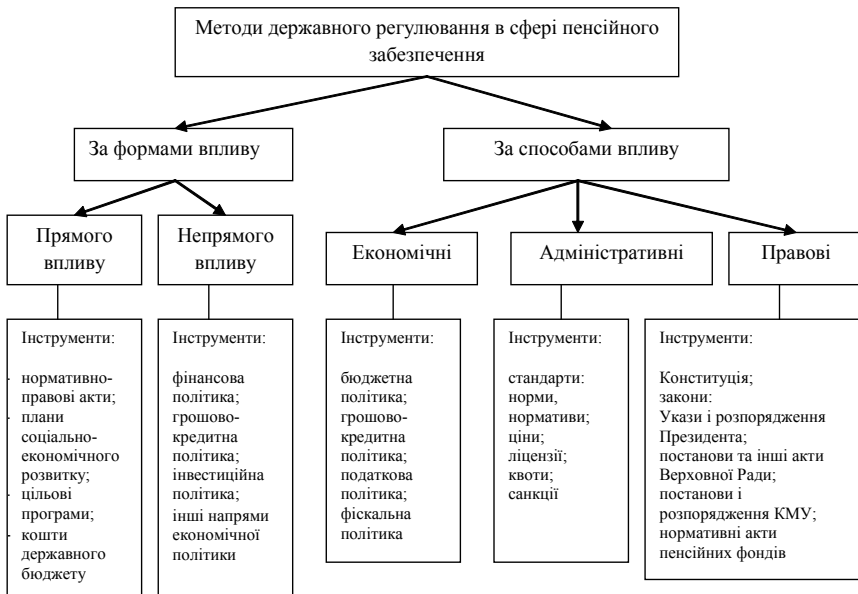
Методи державного регулювання в сфері пенсійного забезпечення

За формами впливу

За способами впливу

Прямого впливу

Непрямого впливу

Економічні

Адміністративні

Правові

Інструменти:

нормативно-правові акти;
плани соціально-економічного розвитку;
цільові програми;
кошти державного бюджету

Інструменти:

фінансова політика;
грошово-кредитна політика;
інвестиційна політика;
інші напрями економічної політики

Інструменти:

бюджетна політика;
грошово-кредитна політика;
податкова політика;
фіскальна політика

Інструменти:

стандарти:
норми,
нормативи;
ціни;
ліцензії;
квоти;
санкції

Інструменти:

Конституція;
закони:
Укази і розпорядження Президента;
постанови та інші акти Верховної Ради;
постанови і розпорядження КМУ;
нормативні акти пенсійних фондів